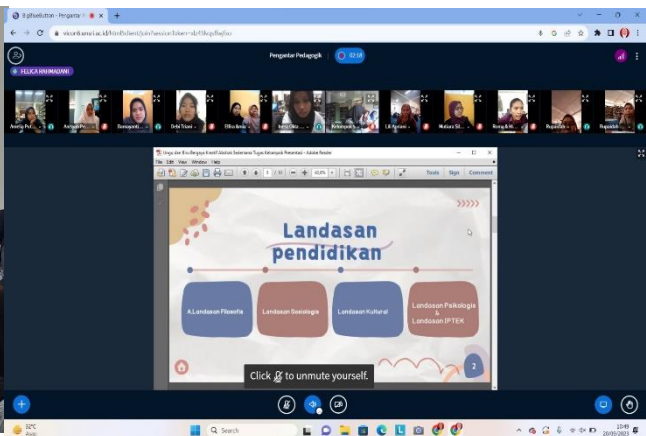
BigBlueButton - Pengantar
vicon6.umsri.ac.id/html5client/join?sessionToken=

Pengantar Pedagogik
02:58

FELIKA KHUMAIDANI

Anerlia Put...
Aisyah Pr...
Damayanti...
Delvi Triani
Elfira Anisa
Indri Okt...
Kelompok 5
Lili Apriani
Mutiara Sil...
Rizqy & N...
Rugaiyah
Rugaiyah

Tugas dan Etos Belajar Kreatif Aktivitas Sederhana Tugas Kelompok Presentasi - Adobe Reader
File Edit View Window Help
Tools Sign Comment

Landasan pendidikan

A.Landasan Filosofis
Landasan Sosiologis
Landasan Kultural
Landasan Psikologis & Landasan IPTEK

2

Click to unmute yourself.

32°C
Search
10:49
20/09/2023